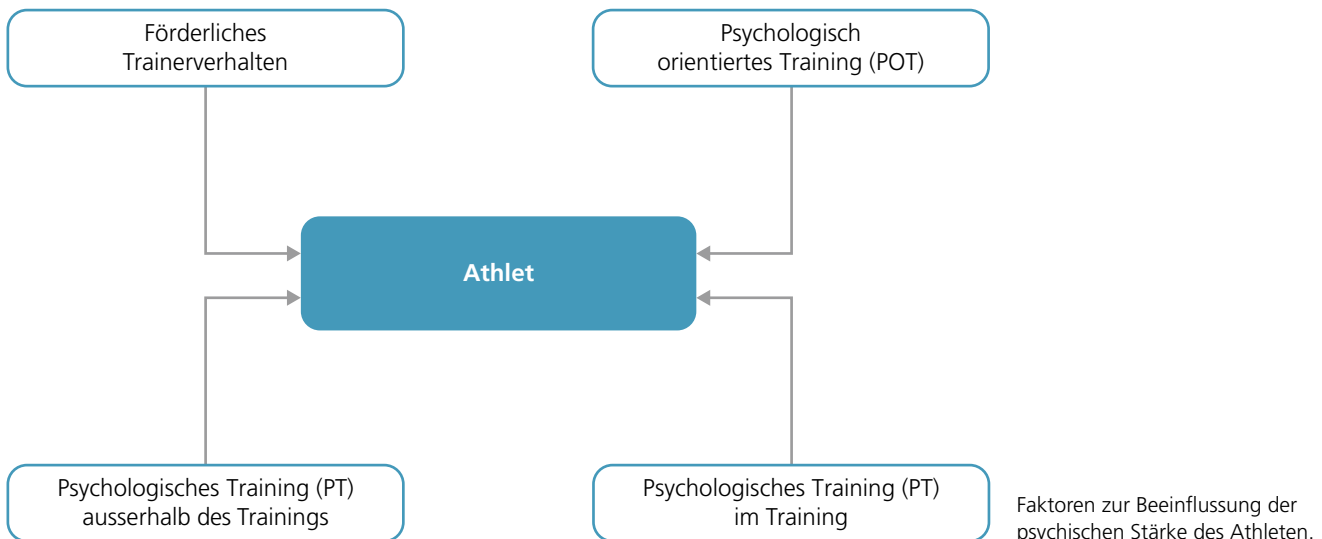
Förderliches Trainerverhalten

Psychologisch orientiertes Training (POT)

Athlet

Psychologisches Training (PT) ausserhalb des Trainings

Psychologisches Training (PT) im Training

Faktoren zur Beeinflussung der psychischen Stärke des Athleten.